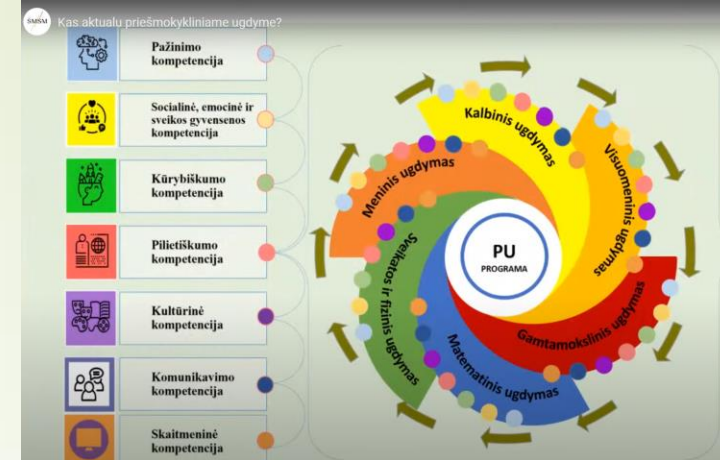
SMŠM

Kas aktualu priešmokykliniame ugdyme?

Pažinimo kompetencija

Socialinė, emocinė ir sveikos gyvensenos kompetencija

Kūrybiškumo kompetencija

Pilietiškumo kompetencija

Kultūrinė kompetencija

Komunikavimo kompetencija

Skaitmeninė kompetencija

Kalbinis ugdymas

Visuomeninis ugdymas

Gamtamokslinis ugdymas

Matematinis ugdymas

Sveikatos ir fizinis ugdymas

Meninis ugdymas

PU
PROGRAMA